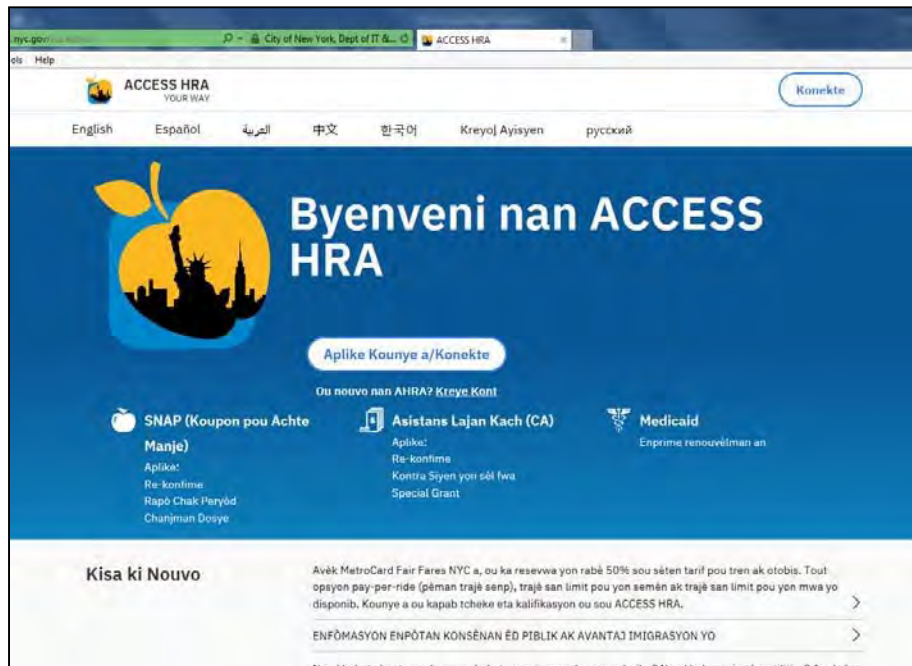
nyc.gov/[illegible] City of New York, Dept of IT &... ACCESS HRA
ols Help

ACCESS HRA
YOUR WAY

Konekte

English Español العربية 中文 한국어 Kreyol Ayisyen русский

Byenveni nan ACCESS HRA

Aplike Kounye a/Konekte

Ou nouvo nan AHRA? Kreye Kont

SNAP (Koupon pou Achte Manje)
Aplike:
Re-konfime
Rapò Chak Peryòd
Chanjman Dosye

Asistans Lajan Kach (CA)
Aplike:
Re-konfime
Kontra Siyen yon sèl fwa
Special Grant

Medicaid
Enprime renouvèlman an

Kisa ki Nouvo

Avèk MetroCard Fair Fares NYC a, ou ka resevwa yon rabè 50% sou sèten tarif pou tren ak otobis. Tout opsyon pay-per-ride (pèman trajè senp), trajè san limit pou yon semèn ak trajè san limit pou yon mwa yo disponib. Kounye a ou kapab tcheke eta kalifikasyon ou sou ACCESS HRA.

ENFÒMASYON ENPÒTAN KONSÈNAN ÈD PIBLIK AK AVANTAJ IMIGRASYON YO

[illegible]